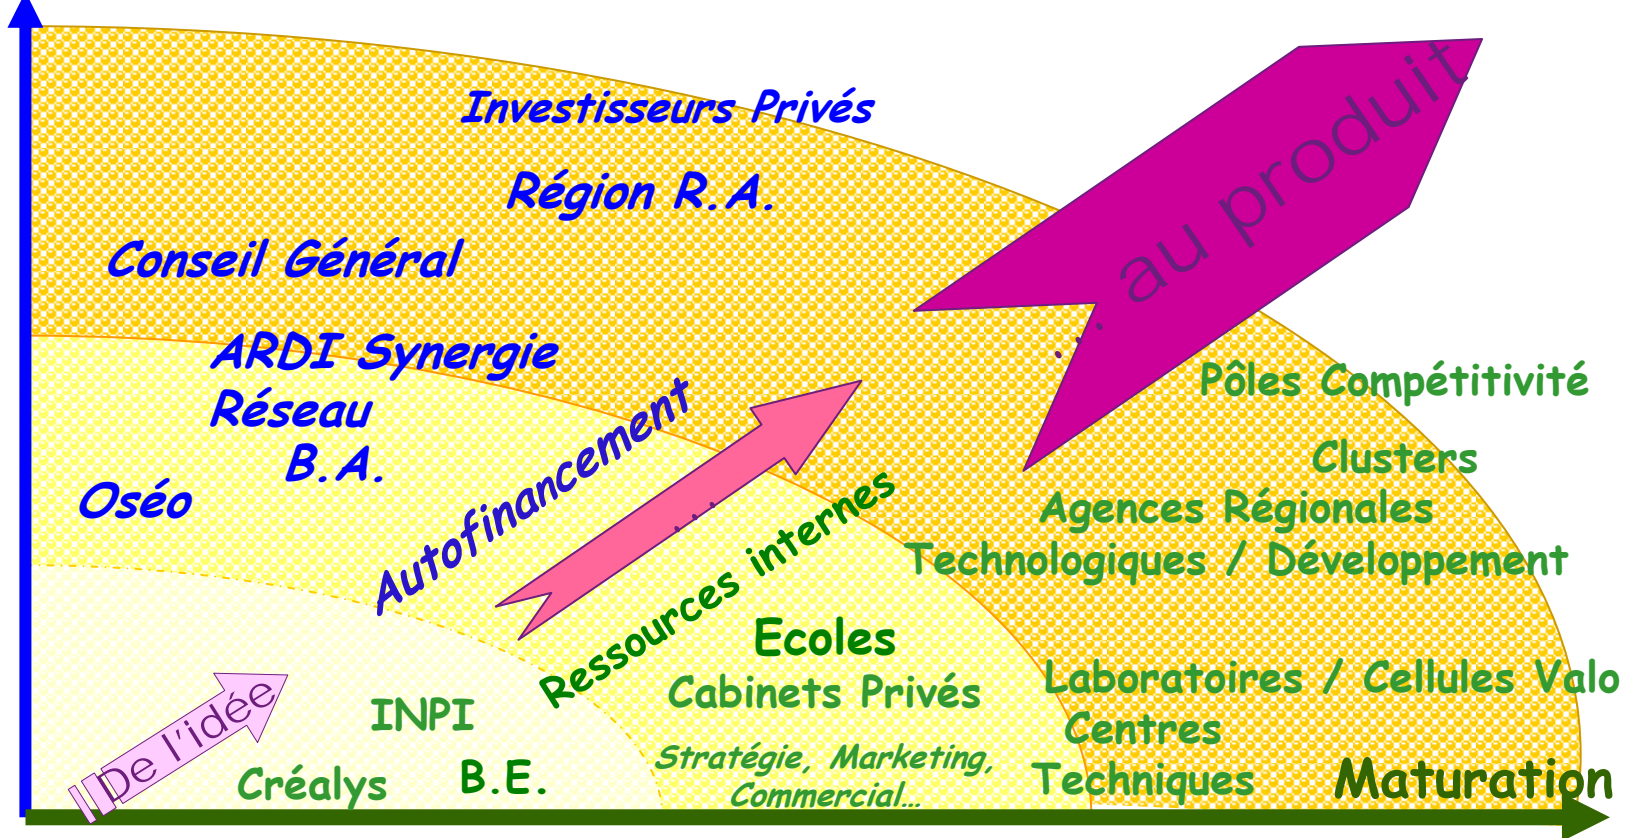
Investisseurs Privés

Région R.A.

Conseil Général

ARDI Synergie

Réseau

B.A.

Oséo

Autofinancement

... au produit

Pôles Compétitivité

Clusters

Agences Régionales

Technologiques / Développement

Ressources internes

Ecoles

Cabinets Privés

Stratégie, Marketing, Commercial...

Laboratoires / Cellules Valo

Centres

Techniques

Maturation

De l'idée

INPI

Créalys

B.E.